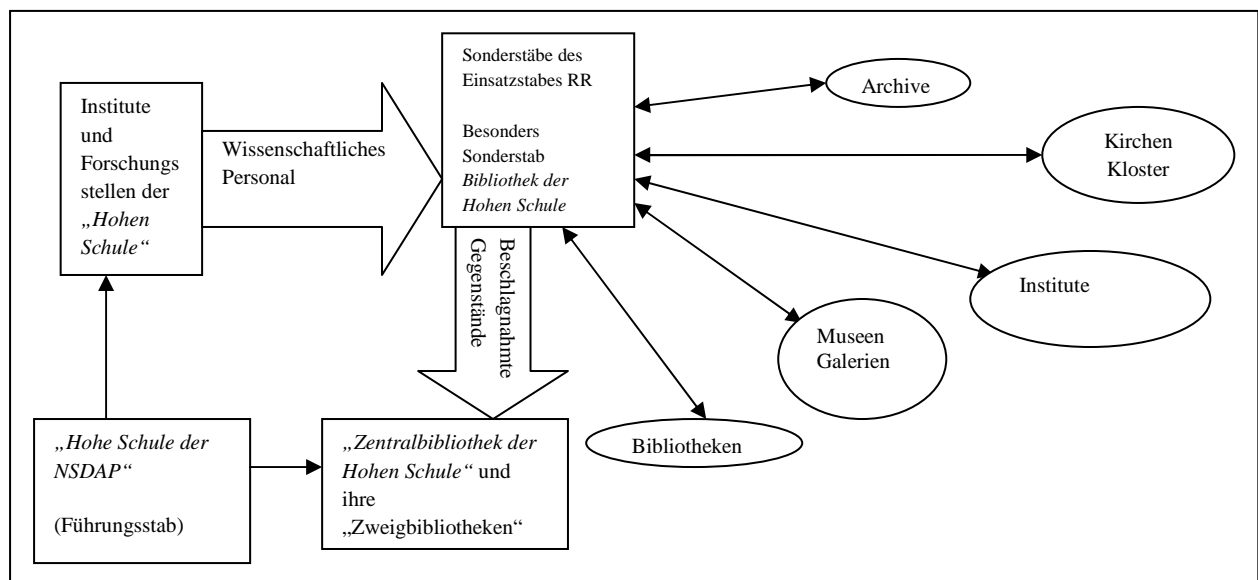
Institute und Forschungs stellen der „Hohen Schule“

Wissenschaftliches Personal

Sonderstäbe des Einsatzstabes RR

Besonders Sonderstab Bibliothek der Hohen Schule

Archive

Kirchen Kloster

Institute

Museen Galerien

Bibliotheken

Beschlagnahmte Gegenstände

„Hohe Schule der NSDAP“

(Führungsstab)

„Zentralbibliothek der Hohen Schule“ und ihre „Zweigbibliotheken“